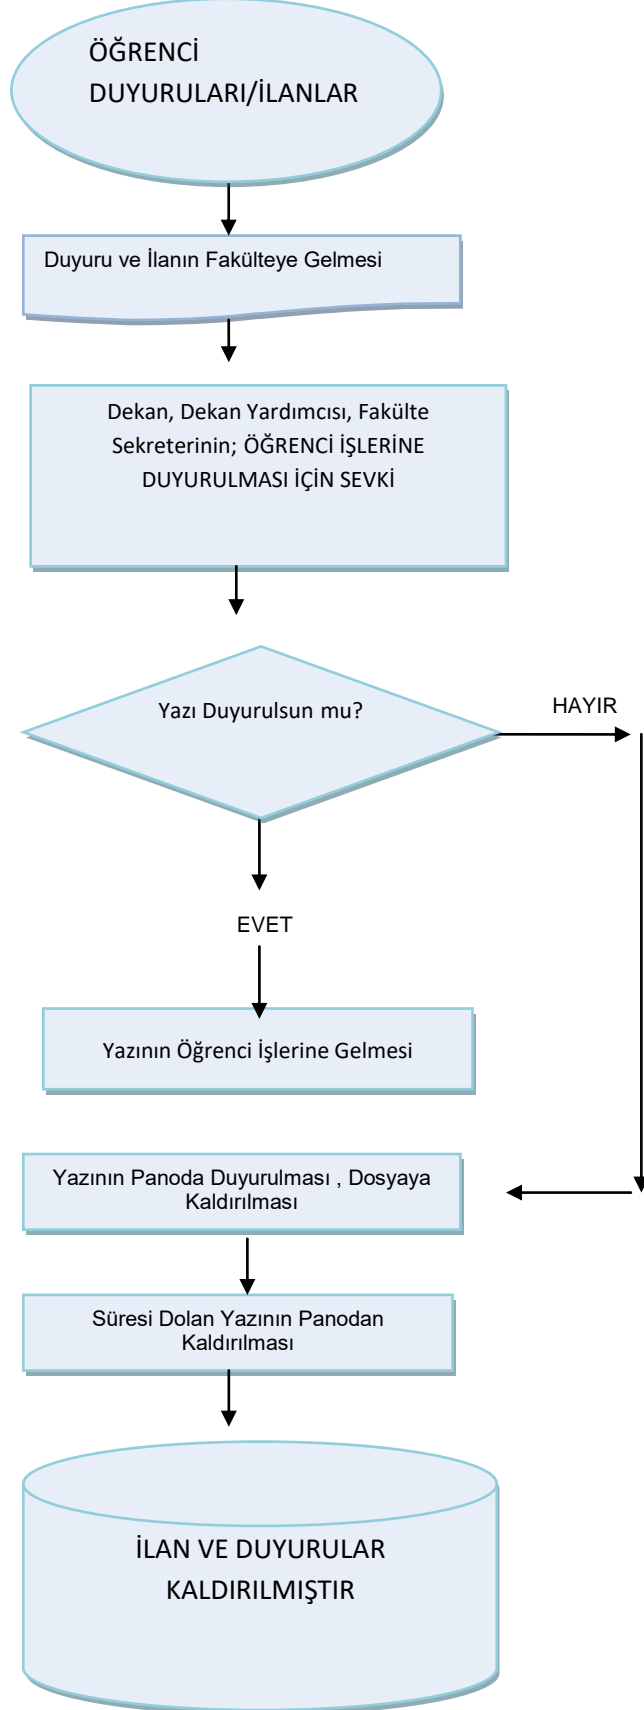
ÖĞRENCİ DUYURULARI/İLANLAR

Duyuru ve İlanın Fakülteye Gelmesi

Dekan, Dekan Yardımcısı, Fakülte Sekreterinin; ÖĞRENCİ İŞLERİNE DUYURULMASI İÇİN SEVKİ

Yazı Duyurulsun mu?

HAYIR

EVET

Yazının Öğrenci İşlerine Gelmesi

Yazının Panoda Duyurulması , Dosyaya Kaldırılması

Süresi Dolan Yazının Panodan Kaldırılması

İLAN VE DUYURULAR KALDIRILMIŞTIR